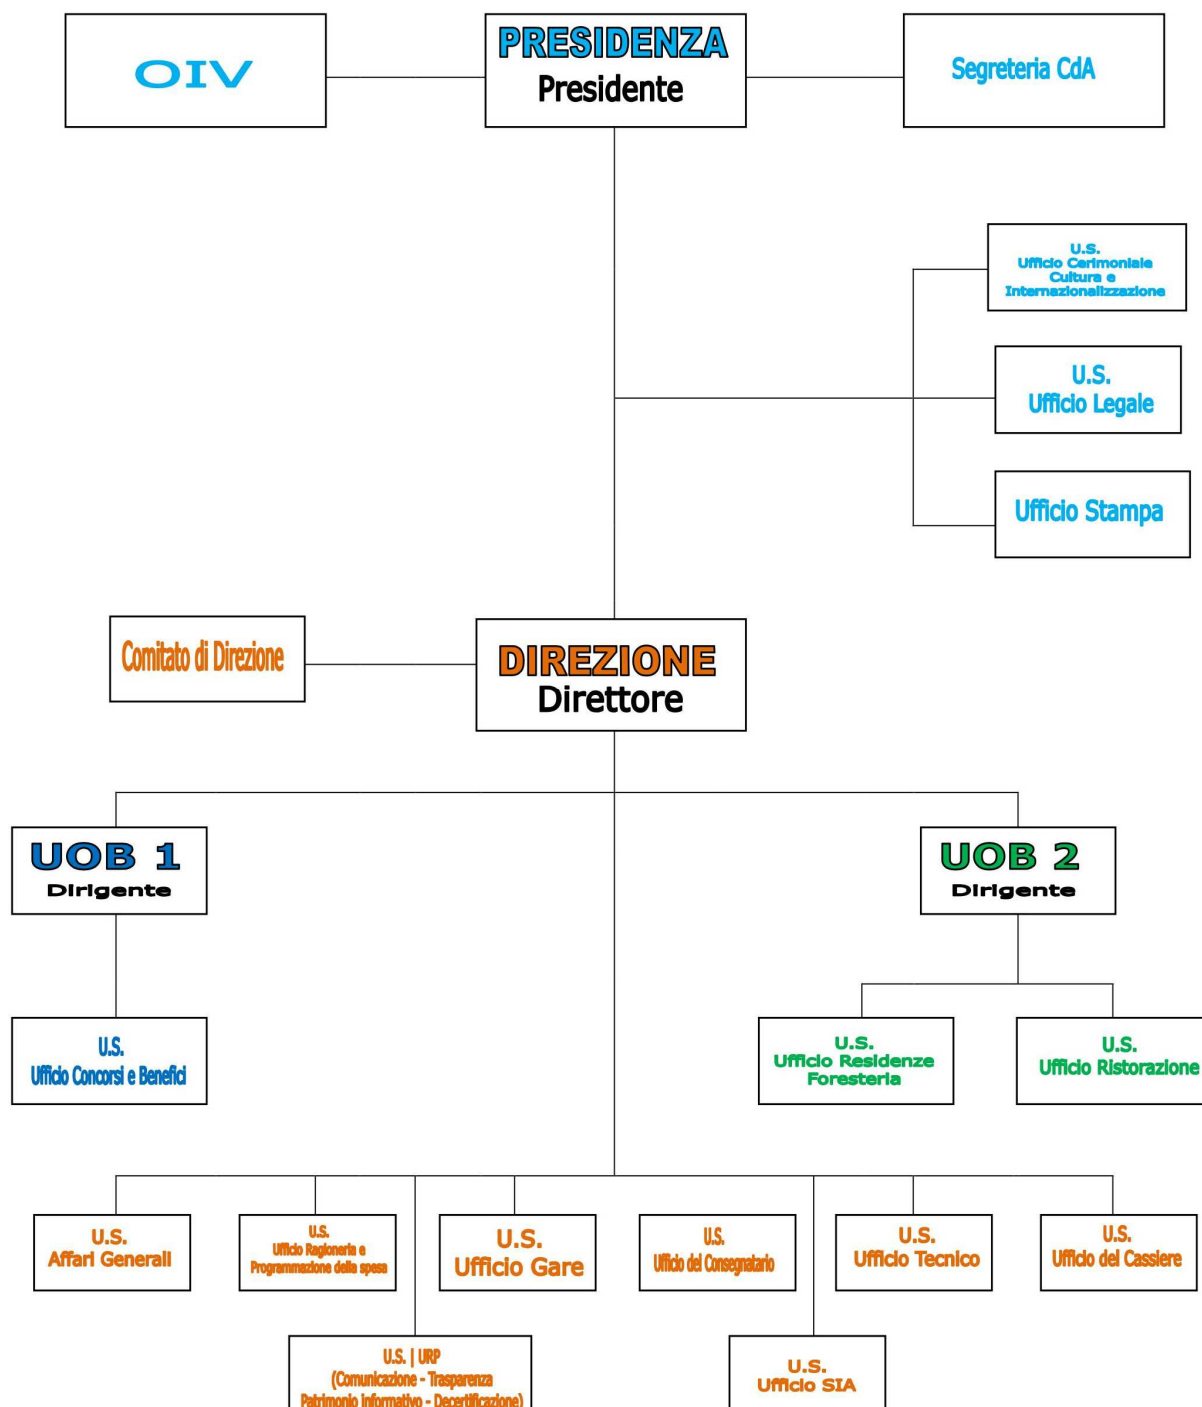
OIV

PRESIDENZA
Presidente

Segreteria CdA

U.S.
Ufficio Cerimoniale Cultura e Internazionalizzazione

U.S.
Ufficio Legale

Ufficio Stampa

Comitato di Direzione

DIREZIONE
Direttore

UOB 1
Dirigente

UOB 2
Dirigente

U.S.
Ufficio Concorsi e Benefici

U.S.
Ufficio Residenze Foresteria

U.S.
Ufficio Ristorazione

U.S.
Affari Generali

U.S.
Ufficio Ragioneria e Programmazione della spesa

U.S.
Ufficio Gare

U.S.
Ufficio del Consegnatario

U.S.
Ufficio Tecnico

U.S.
Ufficio del Cassiere

U.S. | URP
(Comunicazione - Trasparenza Patrimonio informativo - Decertificazione)

U.S.
Ufficio SIA